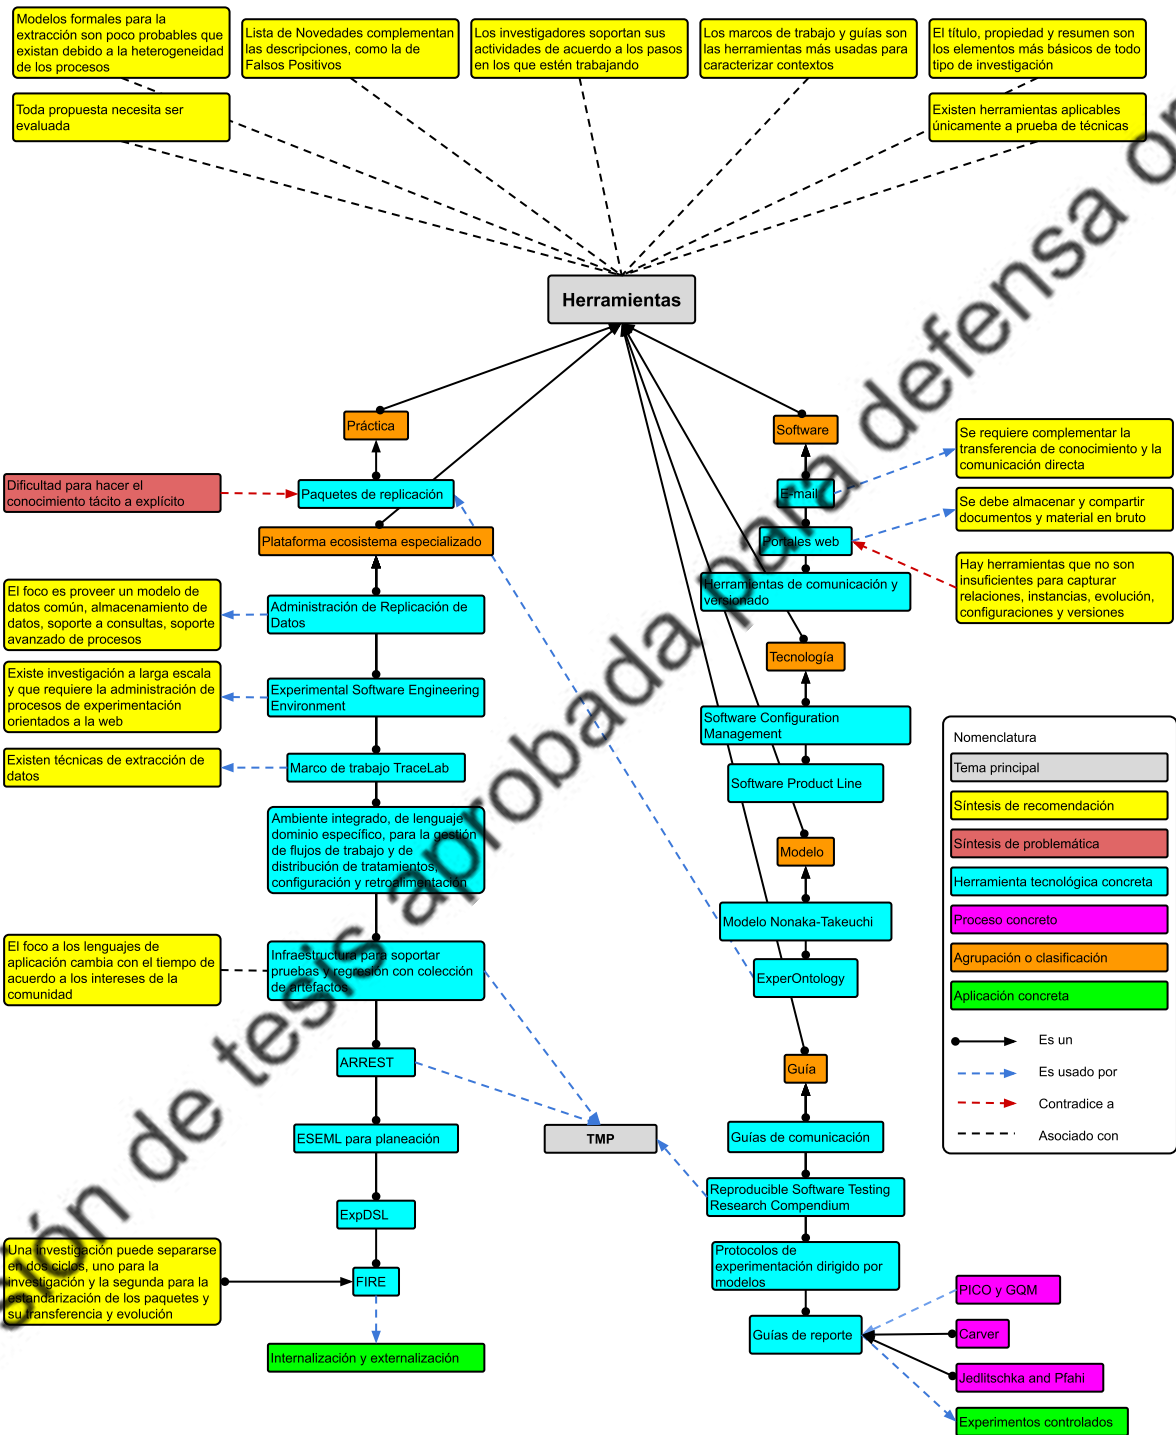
Modelos formales para la extracción son poco probables que existan debido a la heterogeneidad de los procesos

Lista de Novedades complementan las descripciones, como la de Falsos Positivos

Los investigadores soportan sus actividades de acuerdo a los pasos en los que estén trabajando

Los marcos de trabajo y guías son las herramientas más usadas para caracterizar contextos

El título, propiedad y resumen son los elementos más básicos de todo tipo de investigación

Toda propuesta necesita ser evaluada

Existen herramientas aplicables únicamente a prueba de técnicas

Herramientas

Práctica

Software

Dificultad para hacer el conocimiento tácito a explícito

Paquetes de replicación

Se requiere complementar la transferencia de conocimiento y la comunicación directa

E-mail

Se debe almacenar y compartir documentos y material en bruto

Plataforma ecosistema especializado

Portales web

Hay herramientas que no son insuficientes para capturar relaciones, instancias, evolución, configuraciones y versiones

El foco es proveer un modelo de datos común, almacenamiento de datos, soporte a consultas, soporte avanzado de procesos

Administración de Replicación de Datos

Herramientas de comunicación y versionado

Tecnología

Existe investigación a larga escala y que requiere la administración de procesos de experimentación orientados a la web

Experimental Software Engineering Environment

Software Configuration Management

Existen técnicas de extracción de datos

Marco de trabajo TraceLab

Software Product Line

Ambiente integrado, de lenguaje dominio específico, para la gestión de flujos de trabajo y de distribución de tratamientos, configuración y retroalimentación

Modelo

Modelo Nonaka-Takeuchi

El foco a los lenguajes de aplicación cambia con el tiempo de acuerdo a los intereses de la comunidad

Infraestructura para soportar pruebas y regresión con colección de artefactos

ExperOntology

Nomenclatura

Tema principal

Síntesis de recomendación

Síntesis de problemática

Herramienta tecnológica concreta

Proceso concreto

Agrupación o clasificación

Aplicación concreta

Es un

Es usado por

Contradice a

Asociado con

Guía

ARREST

ESEML para planeación

TMP

Guías de comunicación

Reproducible Software Testing Research Compendium

ExpDSL

Protocolos de experimentación dirigido por modelos

Una investigación puede separarse en dos ciclos, uno para la investigación y la segunda para la estandarización de los paquetes y su transferencia y evolución

FIRE

PICO y GQM

Guías de reporte

Carver

Internalización y externalización

Jedlitschka and Pfahl

Experimentos controlados

ón de tesis aprobada para defensa or